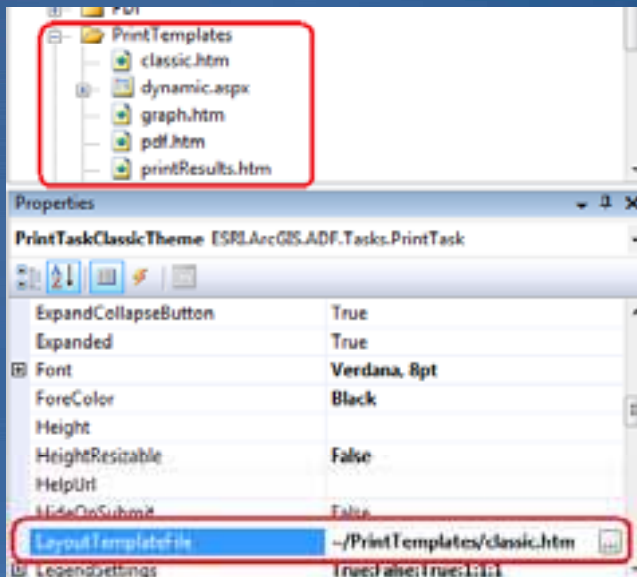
Pdf
PrintTemplates
classic.htm
dynamic.aspx
graph.htm
pdf.htm
printResults.htm

Properties

PrintTaskClassicTheme ESRI.ArcGIS.ADF.Tasks.PrintTask

| | |
|---|---|
| ExpandCollapseButton | True |
| Expanded | True |
| Font | Verdana, 8pt |
| ForeColor | Black |
| Height | |
| HeightResizable | False |
| HelpUrl | |
| HideOnSubmit | False |
| LayoutTemplateFile | ~/PrintTemplates/classic.htm |
| LegendSettings | True:false:True:1:1:1 |